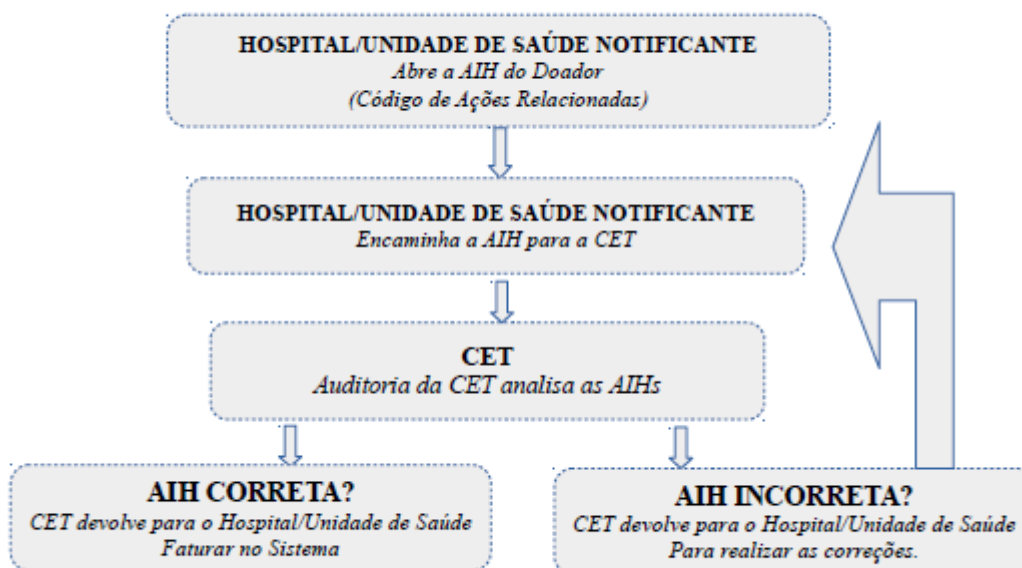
HOSPITAL/UNIDADE DE SAÚDE NOTIFICANTE
Abre a AIH do Doador
(Código de Ações Relacionadas)

HOSPITAL/UNIDADE DE SAÚDE NOTIFICANTE
Encaminha a AIH para a CET

CET
Auditoria da CET analisa as AIHs

AIH CORRETA?
CET devolve para o Hospital/Unidade de Saúde
Faturar no Sistema

AIH INCORRETA?
CET devolve para o Hospital/Unidade de Saúde
Para realizar as correções.